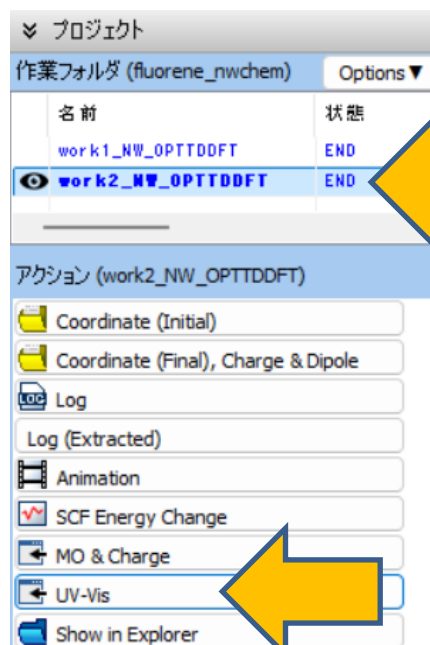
≫ プロジェクト

作業フォルダ (fluorene_nwchem) Options ▼

| 名前 | 状態 |
|---|---|
| work1_NW_OPTTDDFT | END |
| work2_NW_OPTTDDFT | END |

アクション (work2_NW_OPTTDDFT)

Coordinate (Initial)

Coordinate (Final), Charge & Dipole

LOG Log

Log (Extracted)

Animation

SCF Energy Change

MO & Charge

UV-Vis

Show in Explorer